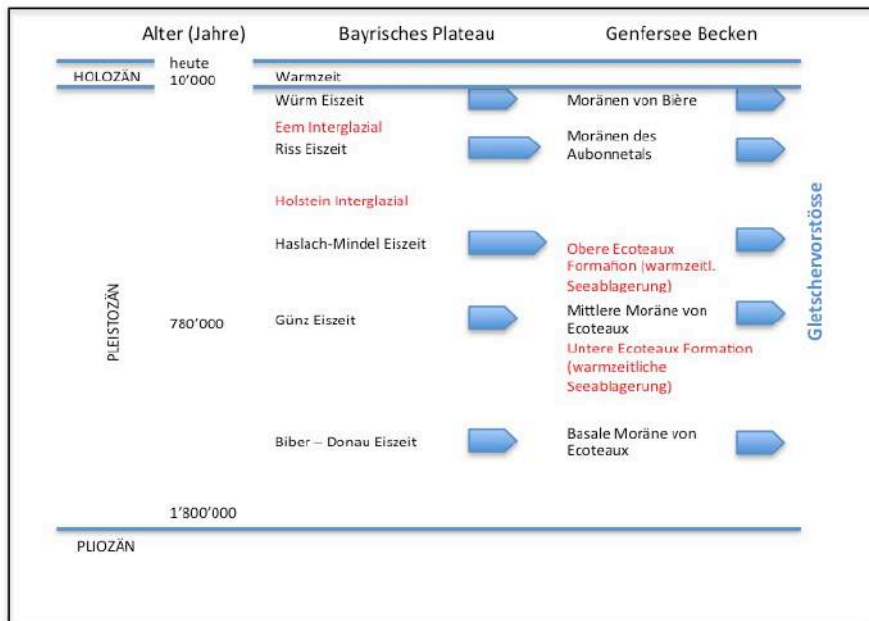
| | Alter (Jahre) | Bayrisches Plateau | Genfersee Becken |
|---|---|---|---|
| HOLOZÄN | heute 10'000 | Warmzeit | |
| | | Würm Eiszeit | Moränen von Bière |
| | | Eem Interglazial | |
| | | Riss Eiszeit | Moränen des Aubonnetals |
| | | Holstein Interglazial | |
| | | Haslach-Mindel Eiszeit | Obere Ecoteaux Formation (warmzeitl. Seeablagerung) |
| PLEISTOZÄN | 780'000 | Günz Eiszeit | Mittlere Moräne von Ecoteaux |
| | | | Untere Ecoteaux Formation (warmzeitliche Seeablagerung) |
| | | Biber – Donau Eiszeit | Basale Moräne von Ecoteaux |
| | 1'800'000 | | |
| PLIOZÄN | | | |

Gletschervorstösse